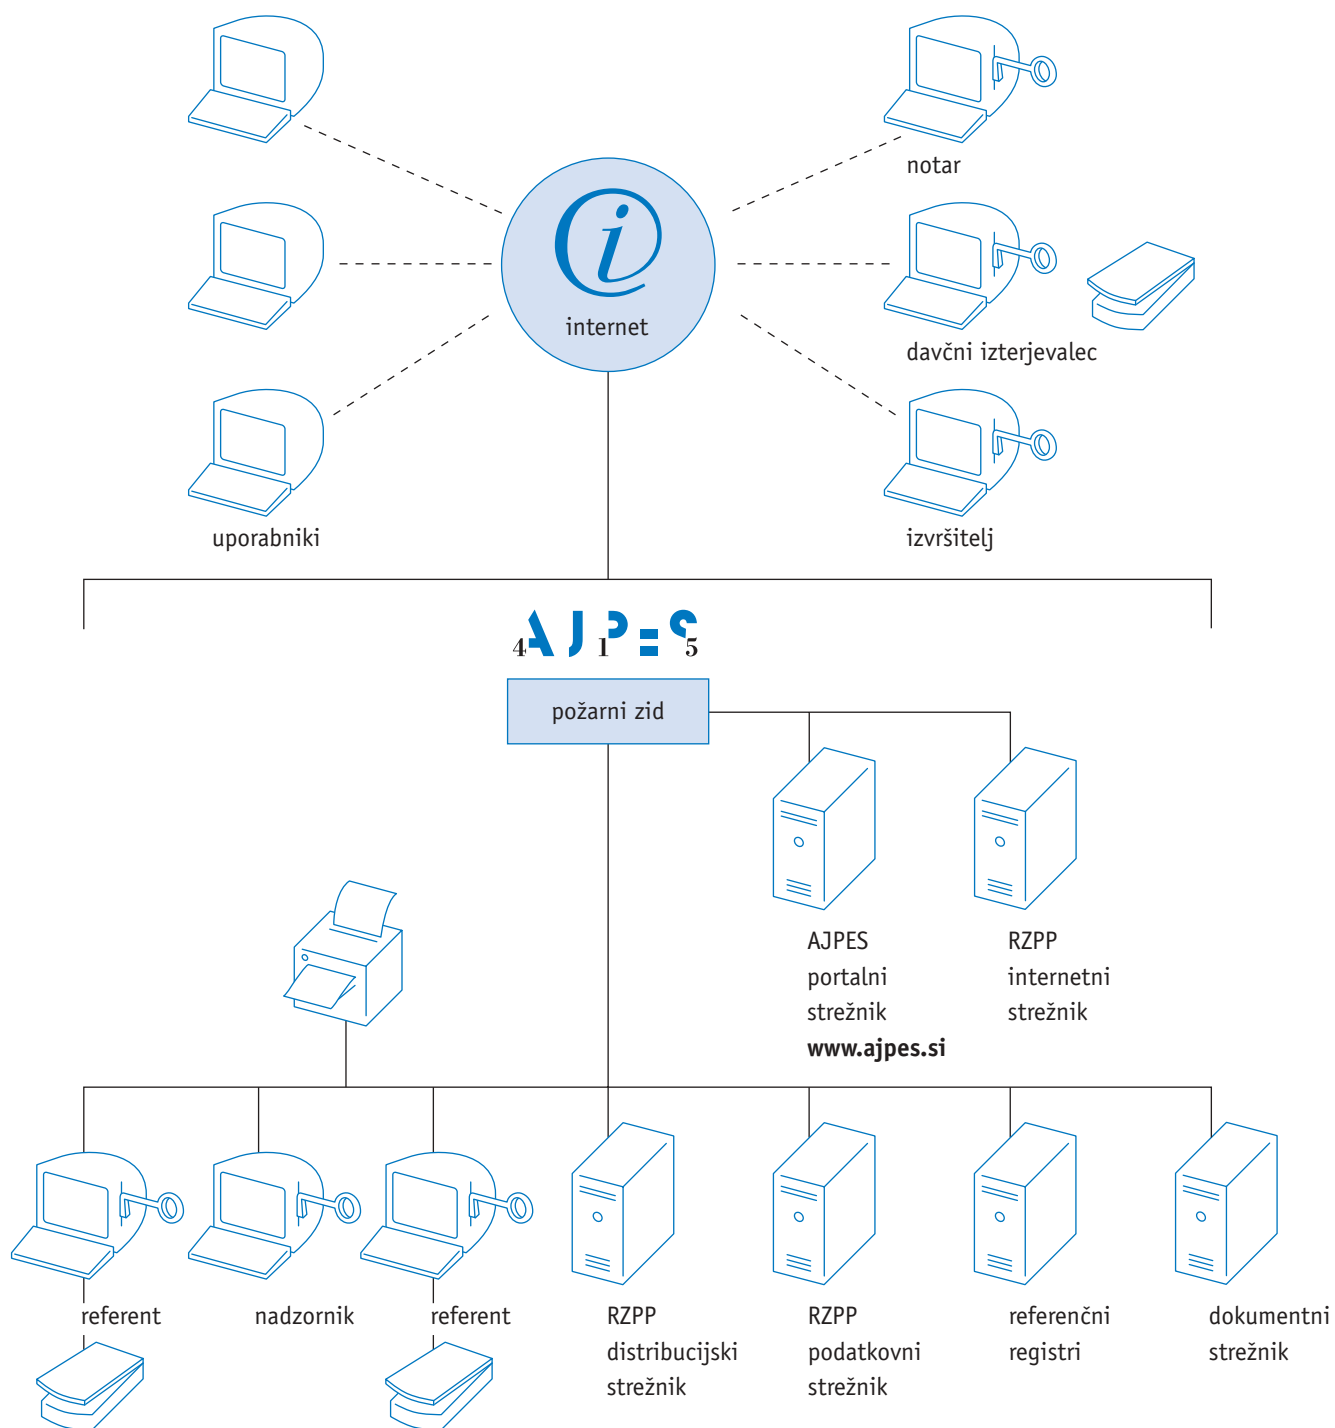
notar

internet

davčni izterjevalec

uporabniki

izvršitelj

$_4$AJ$_1$PES$_5$

požarni zid

AJPES portalni strežnik **www.ajpes.si**

RZPP internetni strežnik

referent

nadzornik

referent

RZPP distribucijski strežnik

RZPP podatkovni strežnik

referenčni registri

dokumentni strežnik